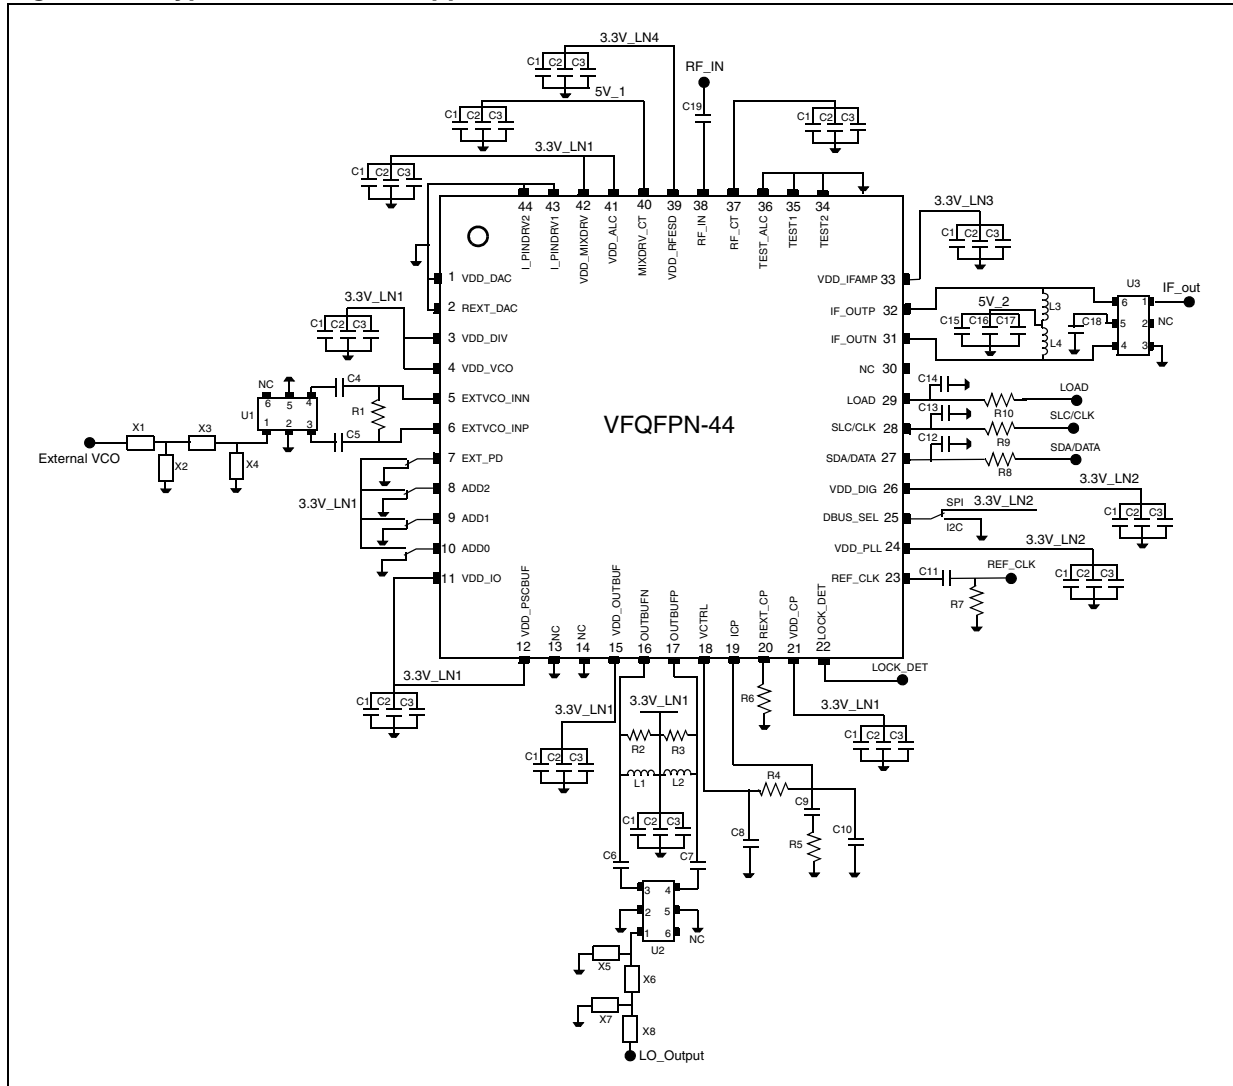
3.3V_LN4
C1 C2 C3
RF_IN
5V_1
C19
C1 C2 C3
C1 C2 C3
3.3V_LN1
C1 C2 C3
44 I_PINDRV2
43 I_PINDRV1
42 VDD_MIXDRV
41 VDD_ALC
40 MIXDRV_CT
39 VDD_RFESD
38 RF_IN
37 RF_CT
36 TEST_ALC
35 TEST1
34 TEST2
3.3V_LN3
C1 C2 C3
1 VDD_DAC
2 REXT_DAC
3.3V_LN1
C1 C2 C3
3 VDD_DIV
4 VDD_VCO
NC
6 5 4
1 2 3
U1
C4
R1
C5
5 EXTVCO_INN
6 EXTVCO_INP
X1
X3
X2
X4
External VCO
7 EXT_PD
8 ADD2
9 ADD1
10 ADD0
11 VDD_IO
3.3V_LN1
VFQFPN-44
VDD_IFAMP 33
IF_OUTP 32
IF_OUTN 31
NC 30
LOAD 29
SLC/CLK 28
SDA/DATA 27
VDD_DIG 26
DBUS_SEL 25
VDD_PLL 24
REF_CLK 23
5V_2
C15 C16 C17
L3
L4
C18
U3
6 1
5 2
4 3
NC
IF_out
C14
C13
C12
R10
R9
R8
LOAD
SLC/CLK
SDA/DATA
3.3V_LN2
C1 C2 C3
SPI
3.3V_LN2
I2C
3.3V_LN2
C1 C2 C3
C11
REF_CLK
R7
12 VDD_PSCBUF
13 NC
14 NC
15 VDD_OUTBUF
16 OUTBUFN
17 OUTBUFP
18 VCTRL
19 ICP
20 REXT_CP
21 VDD_CP
22 LOCK_DET
LOCK_DET
3.3V_LN1
C1 C2 C3
3.3V_LN1
C1 C2 C3
3.3V_LN1
R2
R3
L1
L2
C1 C2 C3
C6
C7
R6
3.3V_LN1
C1 C2 C3
R4
C9
C8
R5
C10
3 4
2 5
1 6
U2
NC
X5
X6
X7
X8
LO_Output